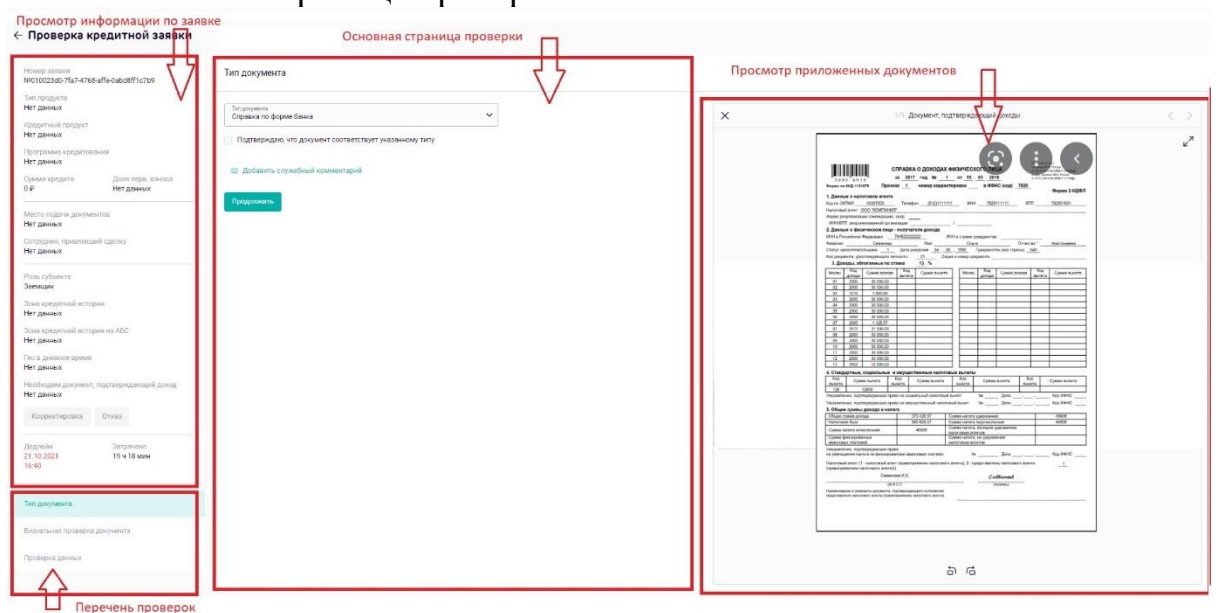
Просмотр информации по заявке

← Проверка кредитной заявки

Основная страница проверки

Просмотр приложенных документов

Номер заявки
№010023d0-7fa7-4768-affe-0abd8f1c7b9

Тип продукта
Нет данных

Кредитный продукт
Нет данных

Программа кредитования
Нет данных

Сумма кредита
0 ₽

Доля перв. взноса
Нет данных

Место подачи документов
Нет данных

Сотрудник, привлекший сделку
Нет данных

Роль субъекта
Заемщик

Зона кредитной истории
Нет данных

Зона кредитной истории из АБС
Нет данных

Гео в дневное время
Нет данных

Необходим документ, подтверждающий доход
Нет данных

Корректировка Отказ

Дедлайн
21.10.2021
16:40

Затрачено
19 ч 18 мин

Тип документа

Визуальная проверка документа

Проверка данных

Перечень проверок

Тип документа

Тип документа
Справка по форме банка

Подтверждаю, что документ соответствует указанному типу

Добавить служебный комментарий

Продолжить

1/1 Документ, подтверждающий доходы

СПРАВКА О ДОХОДАХ ФИЗИЧЕСКОГО ЛИЦА

Форма 2-НДФЛ

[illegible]